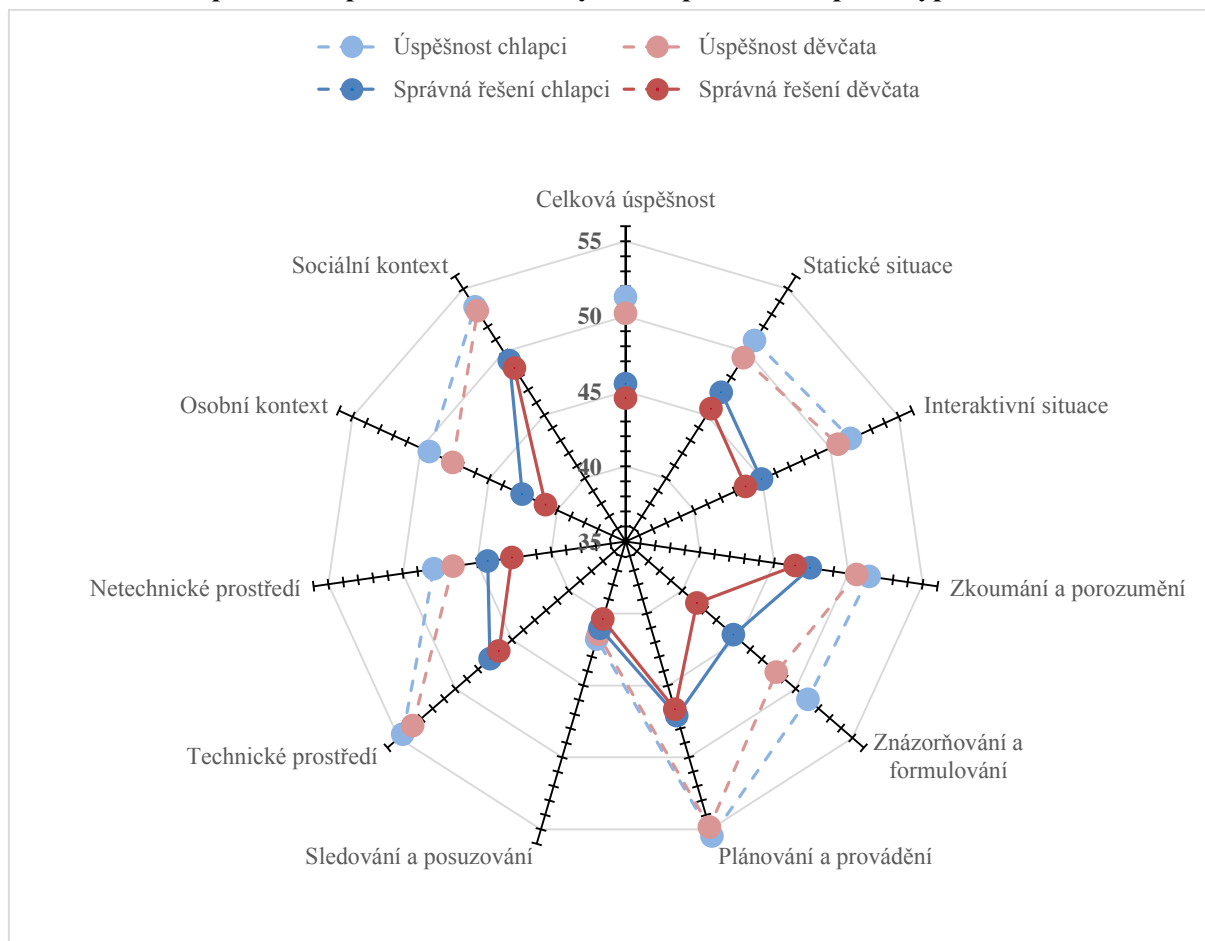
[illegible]

Úspěšnost chlapci
Úspěšnost děvčata
Správná řešení chlapci
Správná řešení děvčata

Celková úspěšnost
55
50
45
40
35
Statické situace
Interaktivní situace
Zkoumání a porozumění
Znázorňování a formulování
Plánování a provádění
Sledování a posuzování
Technické prostředí
Netechnické prostředí
Osobní kontext
Sociální kontext